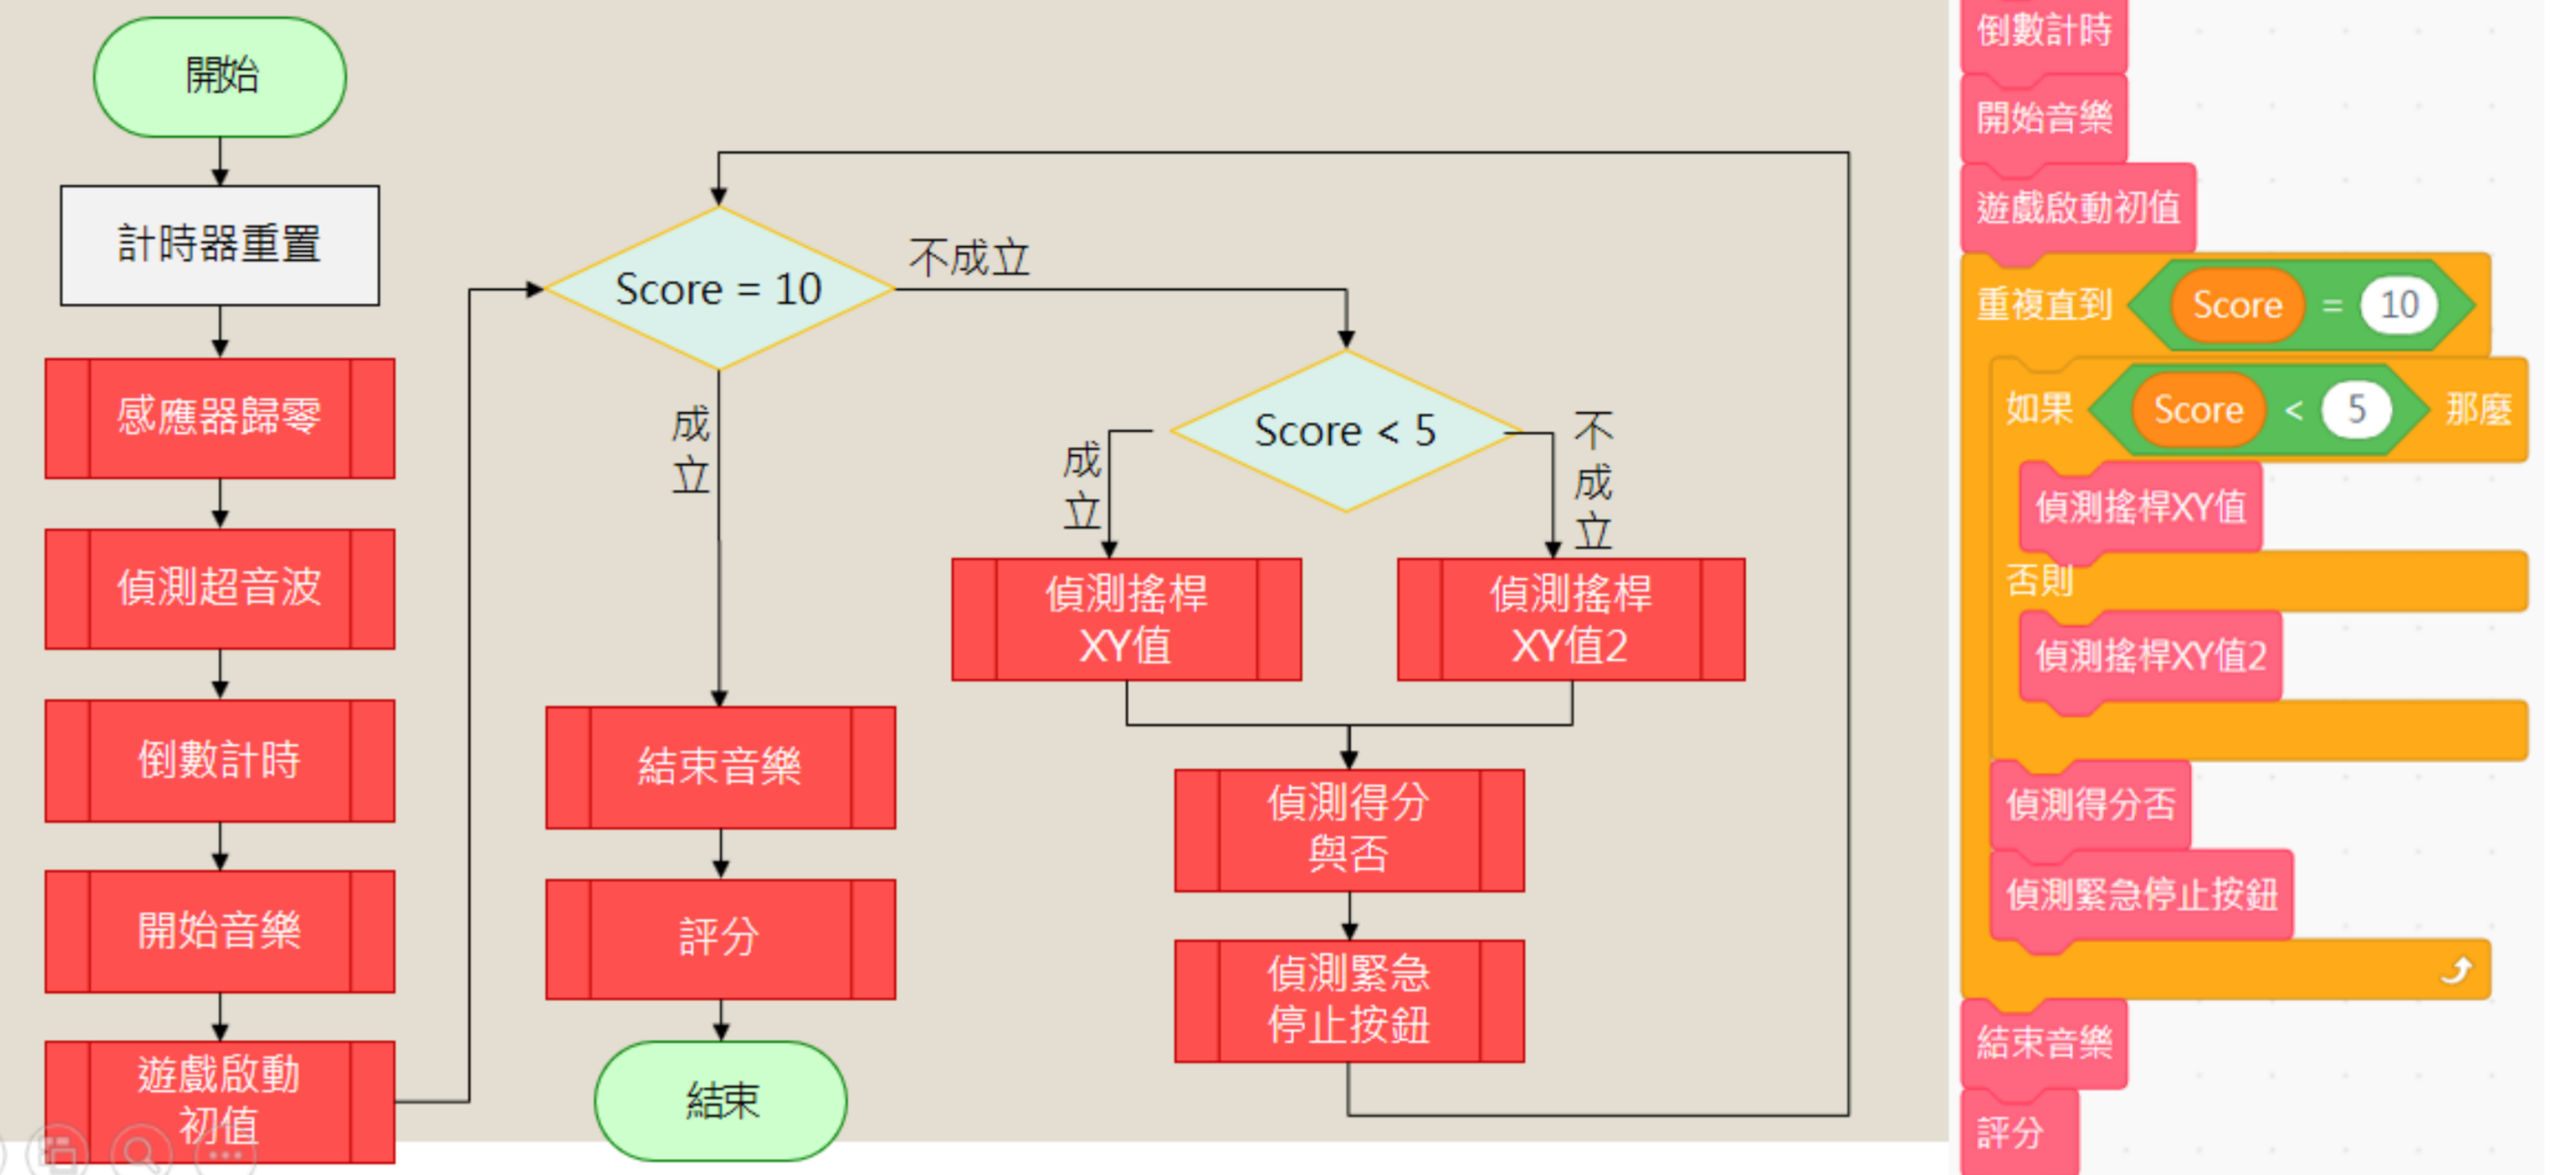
開始

計時器重置

感應器歸零

偵測超音波

倒數計時

開始音樂

遊戲啟動初值

Score = 10

不成立

成立

Score < 5

成立

不成立

偵測搖桿XY值

偵測搖桿XY值2

偵測得分與否

偵測緊急停止按鈕

結束音樂

評分

結束

倒數計時
開始音樂
遊戲啟動初值
重複直到 Score = 10
如果 Score < 5 那麼
偵測搖桿XY值
否則
偵測搖桿XY值2
偵測得分否
偵測緊急停止按鈕
結束音樂
評分